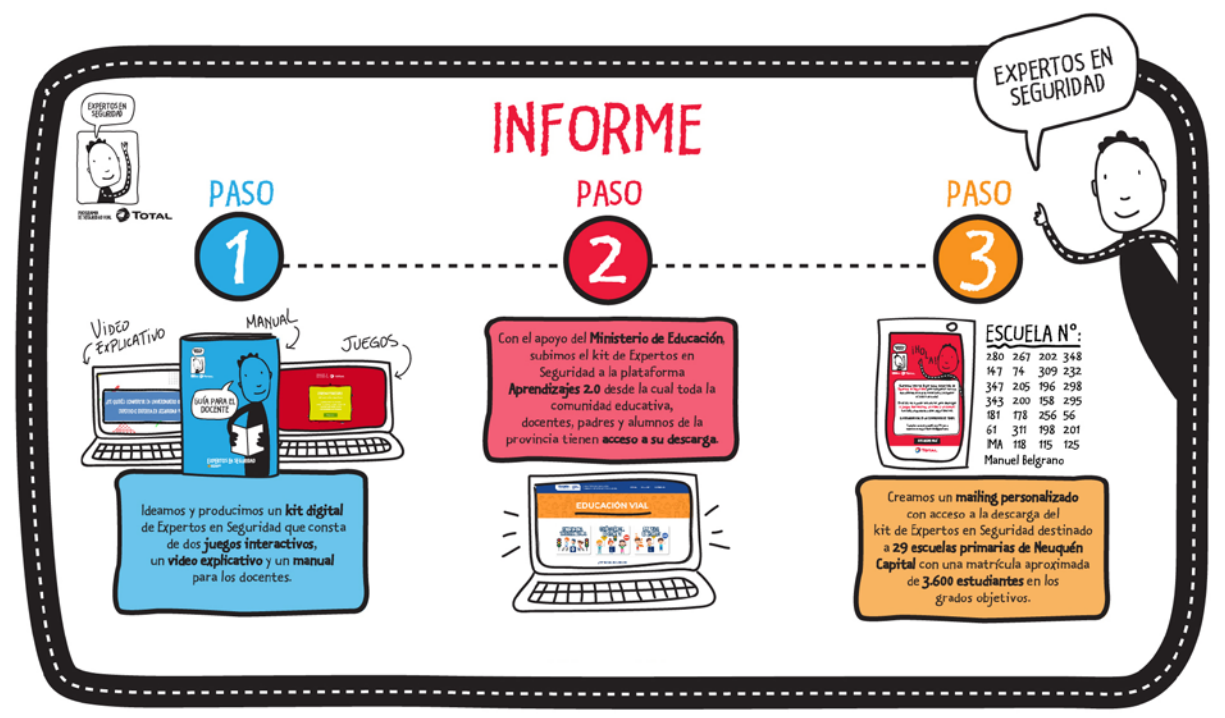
EXPERTOS EN SEGURIDAD

EXPERTOS EN SEGURIDAD

TOTAL

INFORME

PASO 1

VIDEO EXPLICATIVO

MANUAL

JUEGOS

GUÍA PARA EL DOCENTE

EXPERTOS EN SEGURIDAD

Ideamos y producimos un **kit digital** de Expertos en Seguridad que consta de dos **juegos interactivos**, un **video explicativo** y un **manual** para los docentes.

PASO 2

Con el apoyo del **Ministerio de Educación**, subimos el kit de Expertos en Seguridad a la plataforma **Aprendizajes 2.0** desde la cual toda la comunidad educativa, docentes, padres y alumnos de la provincia tienen **acceso a su descarga**.

EDUCACIÓN VIAL

PASO 3

ESCUELA N°:

| | | | |
|---|---|---|---|
| 280 | 267 | 202 | 348 |
| 147 | 74 | 309 | 232 |
| 347 | 205 | 196 | 298 |
| 343 | 200 | 158 | 295 |
| 181 | 178 | 256 | 56 |
| 61 | 311 | 198 | 201 |
| IMA | 118 | 115 | 125 |

Manuel Belgrano

Creamos un **mailing personalizado** con acceso a la descarga del kit de Expertos en Seguridad destinado **a 29 escuelas primarias de Neuquén Capital** con una matrícula aproximada de **3.600 estudiantes** en los grados objetivos.